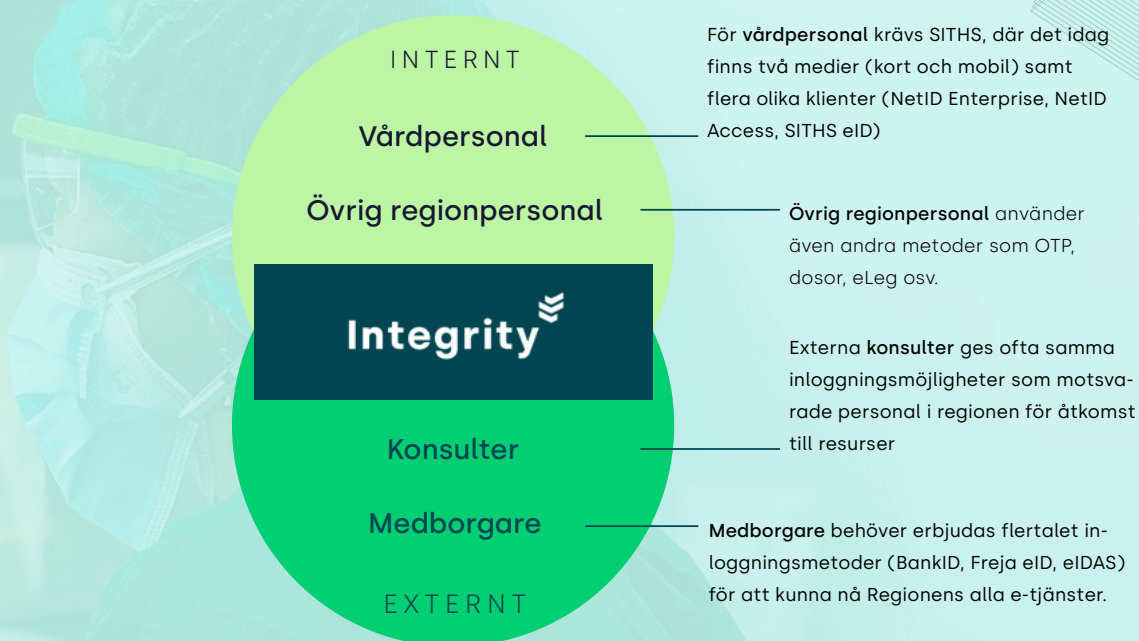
INTERNT

Vårdpersonal

Övrig regionpersonal

Integrity

Konsulter

Medborgare

EXTERNT

För vårdpersonal krävs SITHS, där det idag finns två medier (kort och mobil) samt flera olika klienter (NetID Enterprise, NetID Access, SITHS eID)

Övrig regionpersonal använder även andra metoder som OTP, dosor, eLeg osv.

Externa konsulter ges ofta samma inloggningsmöjligheter som motsvarade personal i regionen för åtkomst till resurser

Medborgare behöver erbjudas flertalet inloggningsmetoder (BankID, Freja eID, eIDAS) för att kunna nå Regionens alla e-tjänster.